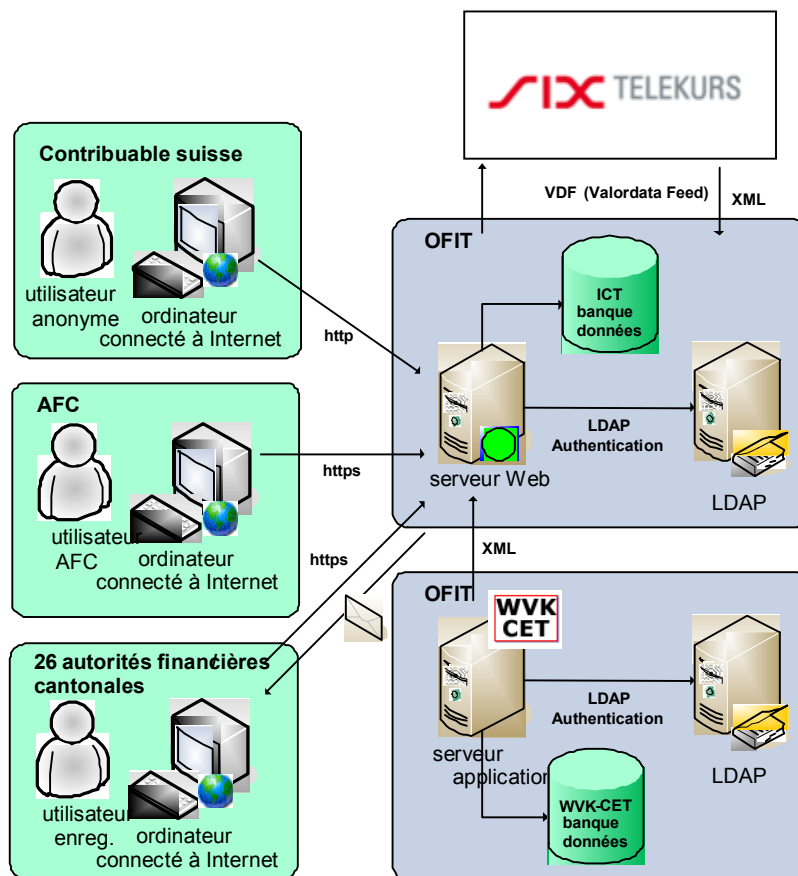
SIX TELEKURS

VDF (Valordata Feed)

XML

Contribuable suisse

utilisateur anonyme

ordinateur connecté à Internet

http

OFIT

ICT banque données

serveur Web

LDAP Authentication

LDAP

AFC

utilisateur AFC

ordinateur connecté à Internet

https

https

XML

OFIT

WVK CET

serveur application

LDAP Authentication

LDAP

WVK-CET banque données

26 autorités financières cantonales

utilisateur enreg.

ordinateur connecté à Internet